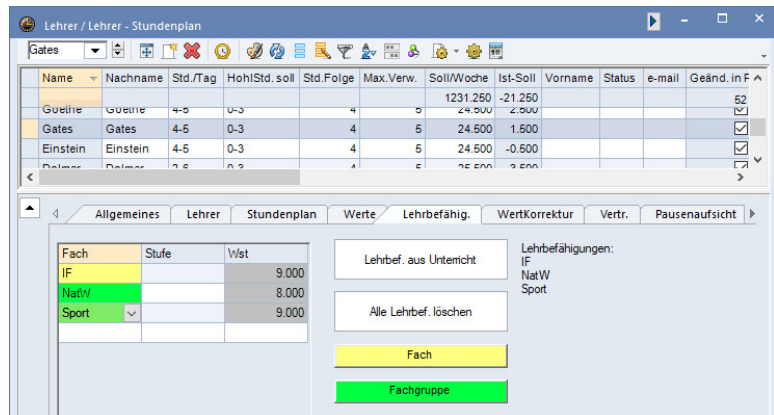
Lehrer / Lehrer - Stundenplan

Gates

| Name | Nachname | Std./Tag | HohlStd. soll | Std.Folge | Max.Verw. | Soll/Woche | Ist-Soll | Vorname | Status | e-mail | Geänd. in F |
|---|---|---|---|---|---|---|---|---|---|---|---|
| | | | | | | 1231.250 | -21.250 | | | | 52 |
| Goethe | Goethe | 4-5 | 0-3 | 4 | 5 | 24.500 | 2.500 | | | | |
| Gates | Gates | 4-5 | 0-3 | 4 | 5 | 24.500 | 1.500 | | | | |
| Einstein | Einstein | 4-5 | 0-3 | 4 | 5 | 24.500 | -0.500 | | | | |
| Dolmer | Dolmer | 2-6 | 0-3 | 4 | 5 | 25.500 | 3.500 | | | | |

Allgemeines | Lehrer | Stundenplan | Werte | Lehrbefähig. | WertKorrektur | Vertr. | Pausenaufsicht

| Fach | Stufe | Wst |
|---|---|---|
| IF | | 9.000 |
| NatW | | 8.000 |
| Sport | | 9.000 |

Lehrbef. aus Unterricht

Alle Lehrbef. löschen

Fach

Fachgruppe

Lehrbefähigungen:
IF
NatW
Sport